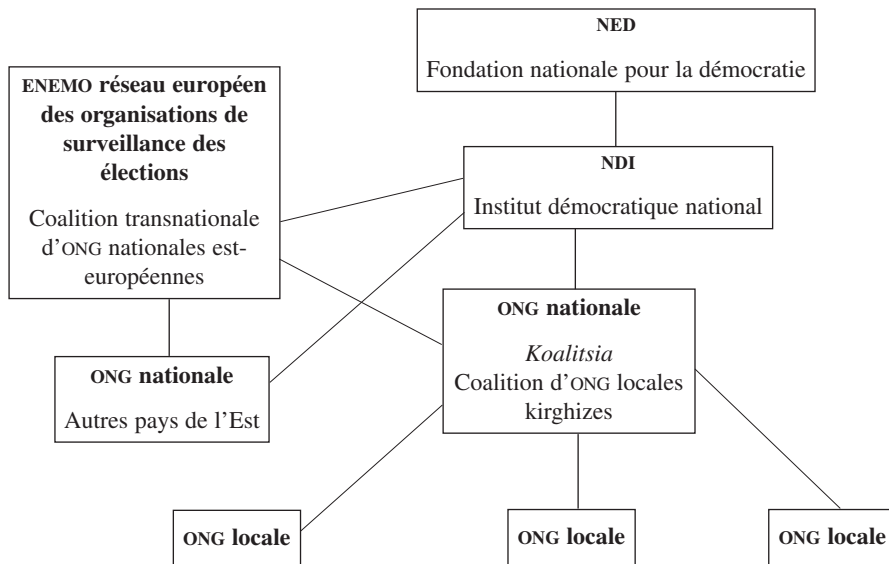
NED

Fondation nationale pour la démocratie

ENEMO réseau européen des organisations de surveillance des élections

Coalition transnationale d'ONG nationales est-européennes

NDI

Institut démocratique national

ONG nationale

*Koalitsia*

Coalition d'ONG locales kirghizes

ONG nationale

Autres pays de l'Est

ONG locale

ONG locale

ONG locale